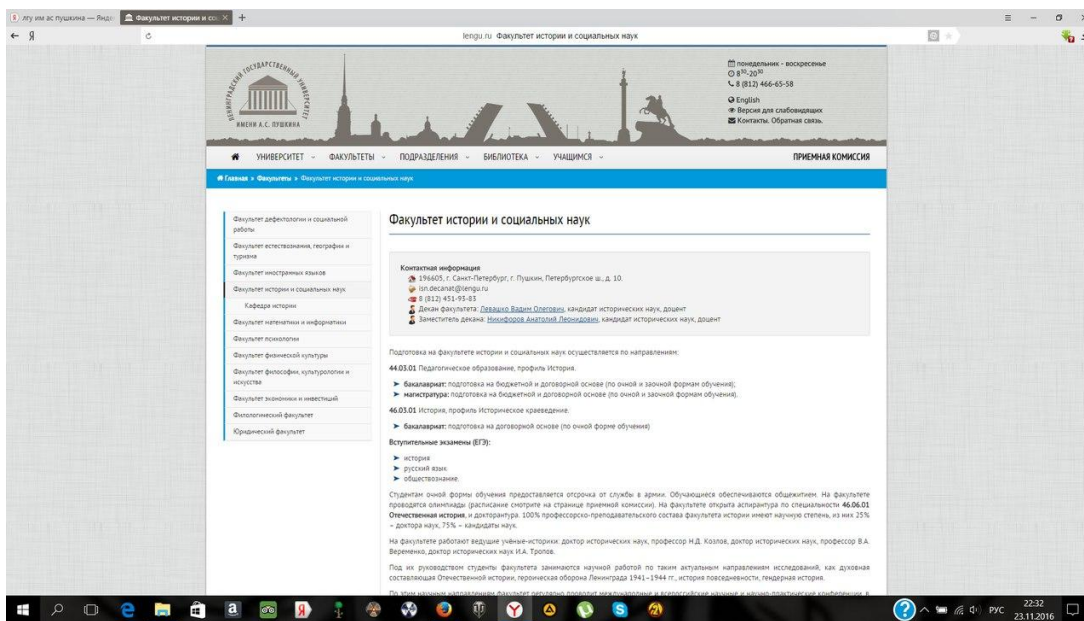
лгу им ас пушкина — Яндекс | Факультет истории и соц × +

lengu.ru Факультет истории и социальных наук

ЛЕНИНГРАДСКИЙ ГОСУДАРСТВЕННЫЙ УНИВЕРСИТЕТ ИМЕНИ А.С. ПУШКИНА

понедельник - воскресенье
$8^{30}$-$20^{30}$
8 (812) 466-65-58
English
Версия для слабовидящих
Контакты. Обратная связь.

УНИВЕРСИТЕТ ФАКУЛЬТЕТЫ ПОДРАЗДЕЛЕНИЯ БИБЛИОТЕКА УЧАЩИМСЯ ПРИЕМНАЯ КОМИССИЯ

Главная » Факультеты » Факультет истории и социальных наук

Факультет дефектологии и социальной работы
Факультет естествознания, географии и туризма
Факультет иностранных языков
Факультет истории и социальных наук
Кафедра истории
Факультет математики и информатики
Факультет психологии
Факультет физической культуры
Факультет философии, культурологии и искусства
Факультет экономики и инвестиций
Филологический факультет
Юридический факультет

Факультет истории и социальных наук

Контактная информация
196605, г. Санкт-Петербург, г. Пушкин, Петербургское ш., д. 10.
isn.decanat@lengu.ru
8 (812) 451-93-83
Декан факультета: Левашко Вадим Олегович, кандидат исторических наук, доцент
Заместитель декана: Никифоров Анатолий Леонидович, кандидат исторических наук, доцент

Подготовка на факультете истории и социальных наук осуществляется по направлениям:

44.03.01 Педагогическое образование, профиль История.

бакалавриат: подготовка на бюджетной и договорной основе (по очной и заочной формам обучения);
магистратура: подготовка на бюджетной и договорной основе (по очной и заочной формам обучения).

46.03.01 История, профиль Историческое краеведение.

бакалавриат: подготовка на договорной основе (по очной форме обучения)

Вступительные экзамены (ЕГЭ):

история
русский язык
обществознание.

Студентам очной формы обучения предоставляется отсрочка от службы в армии. Обучающиеся обеспечиваются общежитием. На факультете проводятся олимпиады (расписание смотрите на странице приемной комиссии). На факультете открыта аспирантура по специальности 46.06.01 Отечественная история, и докторантура. 100% профессорско-преподавательского состава факультета истории имеют научную степень, из них 25% – доктора наук, 75% – кандидаты наук.

На факультете работают ведущие учёные-историки: доктор исторических наук, профессор Н.Д. Козлов, доктор исторических наук, профессор В.А. Веременко, доктор исторических наук И.А. Тропов.

Под их руководством студенты факультета занимаются научной работой по таким актуальным направлениям исследований, как духовная составляющая Отечественной истории, героическая оборона Ленинграда 1941–1944 гг., история повседневности, гендерная история.

По этим научным направлениям факультет регулярно проводит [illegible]

РУС 22:32 23.11.2016